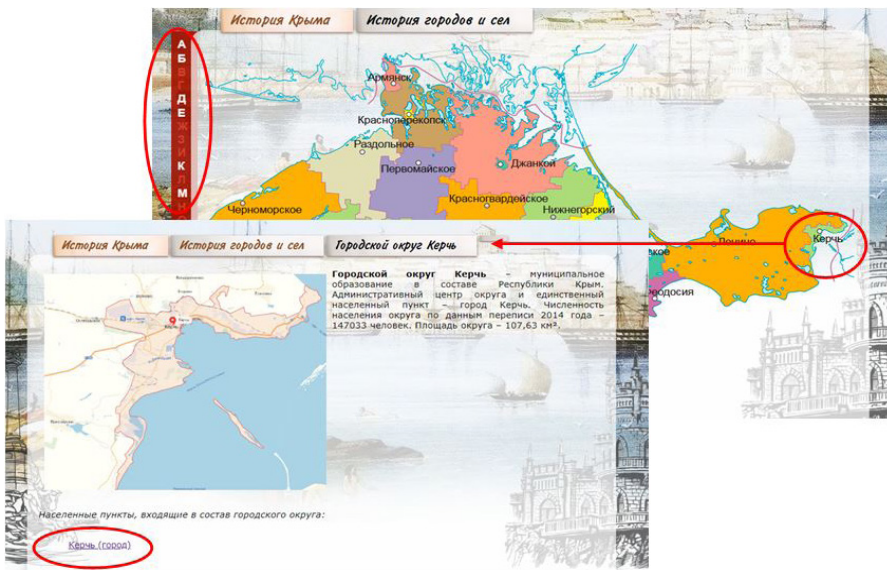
История Крыма
История городов и сел

А
Б
В
Д
Е
Ж
З
И
К
М

Армянск
Красноперекопск
Раздольное
Первомайское
Джанкой
Красногвардейское
Нижнегорский
Черноморское
Ленино
Керчь
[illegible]одосия

История Крыма
История городов и сел
Городской округ Керчь

Городской округ Керчь – муниципальное образование в составе Республики Крым. Административный центр округа и единственный населенный пункт – город Керчь. Численность населения округа по данным переписи 2014 года – 147033 человек. Площадь округа – 107,63 км².

Населенные пункты, входящие в состав городского округа:

Керчь (город)